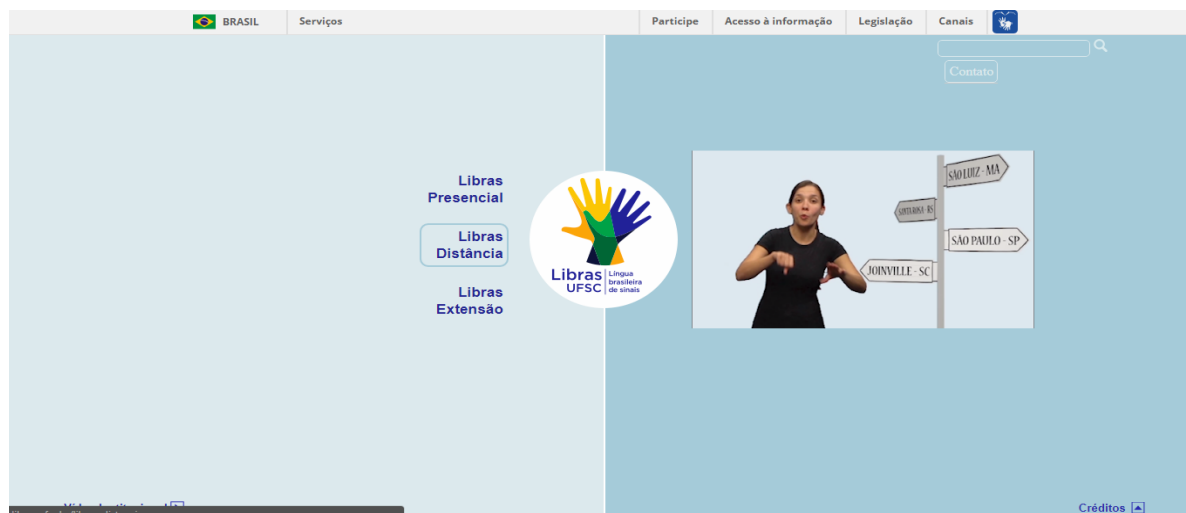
BRASIL Serviços

Participe Acesso à informação Legislação Canais

Contato

Libras Presencial

Libras Distância

Libras Extensão

Libras UFSC Língua brasileira de sinais

SÃO LUIZ - MA

SANTA ROSA - RS

SÃO PAULO - SP

JOINVILLE - SC

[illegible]

Créditos